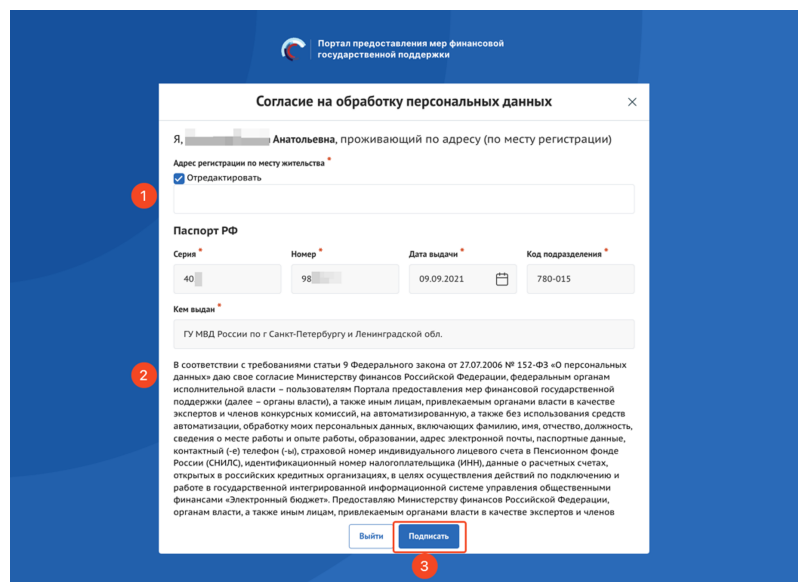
Портал предоставления мер финансовой государственной поддержки

Согласие на обработку персональных данных

Я, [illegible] Анатольевна, проживающий по адресу (по месту регистрации)

Адрес регистрации по месту жительства *

Отредактировать

1

Паспорт РФ

Серия *
40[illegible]

Номер *
98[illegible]

Дата выдачи *
09.09.2021

Код подразделения *
780-015

Кем выдан *
ГУ МВД России по г Санкт-Петербургу и Ленинградской обл.

2

В соответствии с требованиями статьи 9 Федерального закона от 27.07.2006 № 152-ФЗ «О персональных данных» даю свое согласие Министерству финансов Российской Федерации, федеральным органам исполнительной власти – пользователям Портала предоставления мер финансовой государственной поддержки (далее – органы власти), а также иным лицам, привлекаемым органами власти в качестве экспертов и членов конкурсных комиссий, на автоматизированную, а также без использования средств автоматизации, обработку моих персональных данных, включающих фамилию, имя, отчество, должность, сведения о месте работы и опыте работы, образовании, адрес электронной почты, паспортные данные, контактный (-е) телефон (-ы), страховой номер индивидуального лицевого счета в Пенсионном фонде России (СНИЛС), идентификационный номер налогоплательщика (ИНН), данные о расчетных счетах, открытых в российских кредитных организациях, в целях осуществления действий по подключению и работе в государственной интегрированной информационной системе управления общественными финансами «Электронный бюджет». Предоставляю Министерству финансов Российской Федерации, органам власти, а также иным лицам, привлекаемым органами власти в качестве экспертов и членов

Выйти

Подписать

3